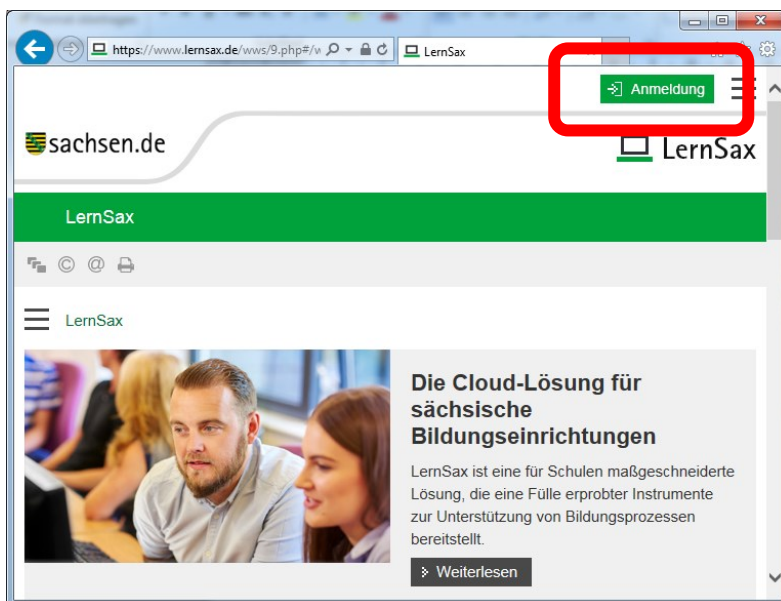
https://www.lernsax.de/wws/9.php#/w

LernSax

Anmeldung

sachsen.de

LernSax

LernSax

LernSax

Die Cloud-Lösung für sächsische Bildungseinrichtungen

LernSax ist eine für Schulen maßgeschneiderte Lösung, die eine Fülle erprobter Instrumente zur Unterstützung von Bildungsprozessen bereitstellt.

Weiterlesen